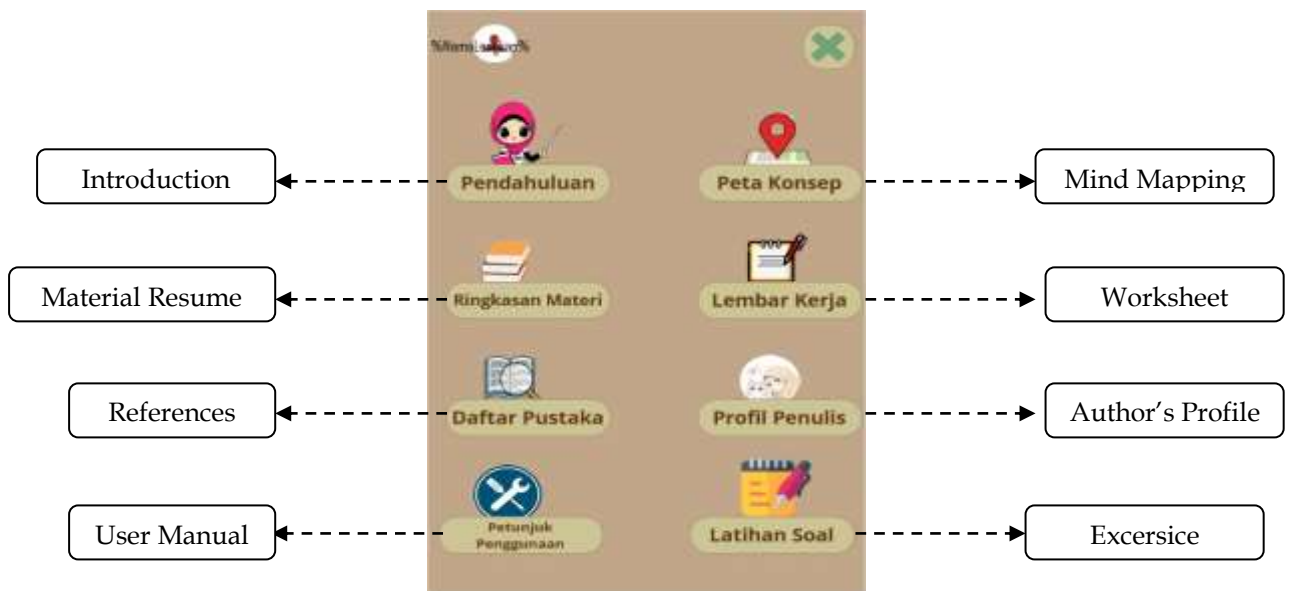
%Nama siswa%

Introduction

Pendahuluan

Peta Konsep

Mind Mapping

Material Resume

Ringkasan Materi

Lembar Kerja

Worksheet

References

Daftar Pustaka

Profil Penulis

Author's Profile

User Manual

Petunjuk Penggunaan

Latihan Soal

Excersice